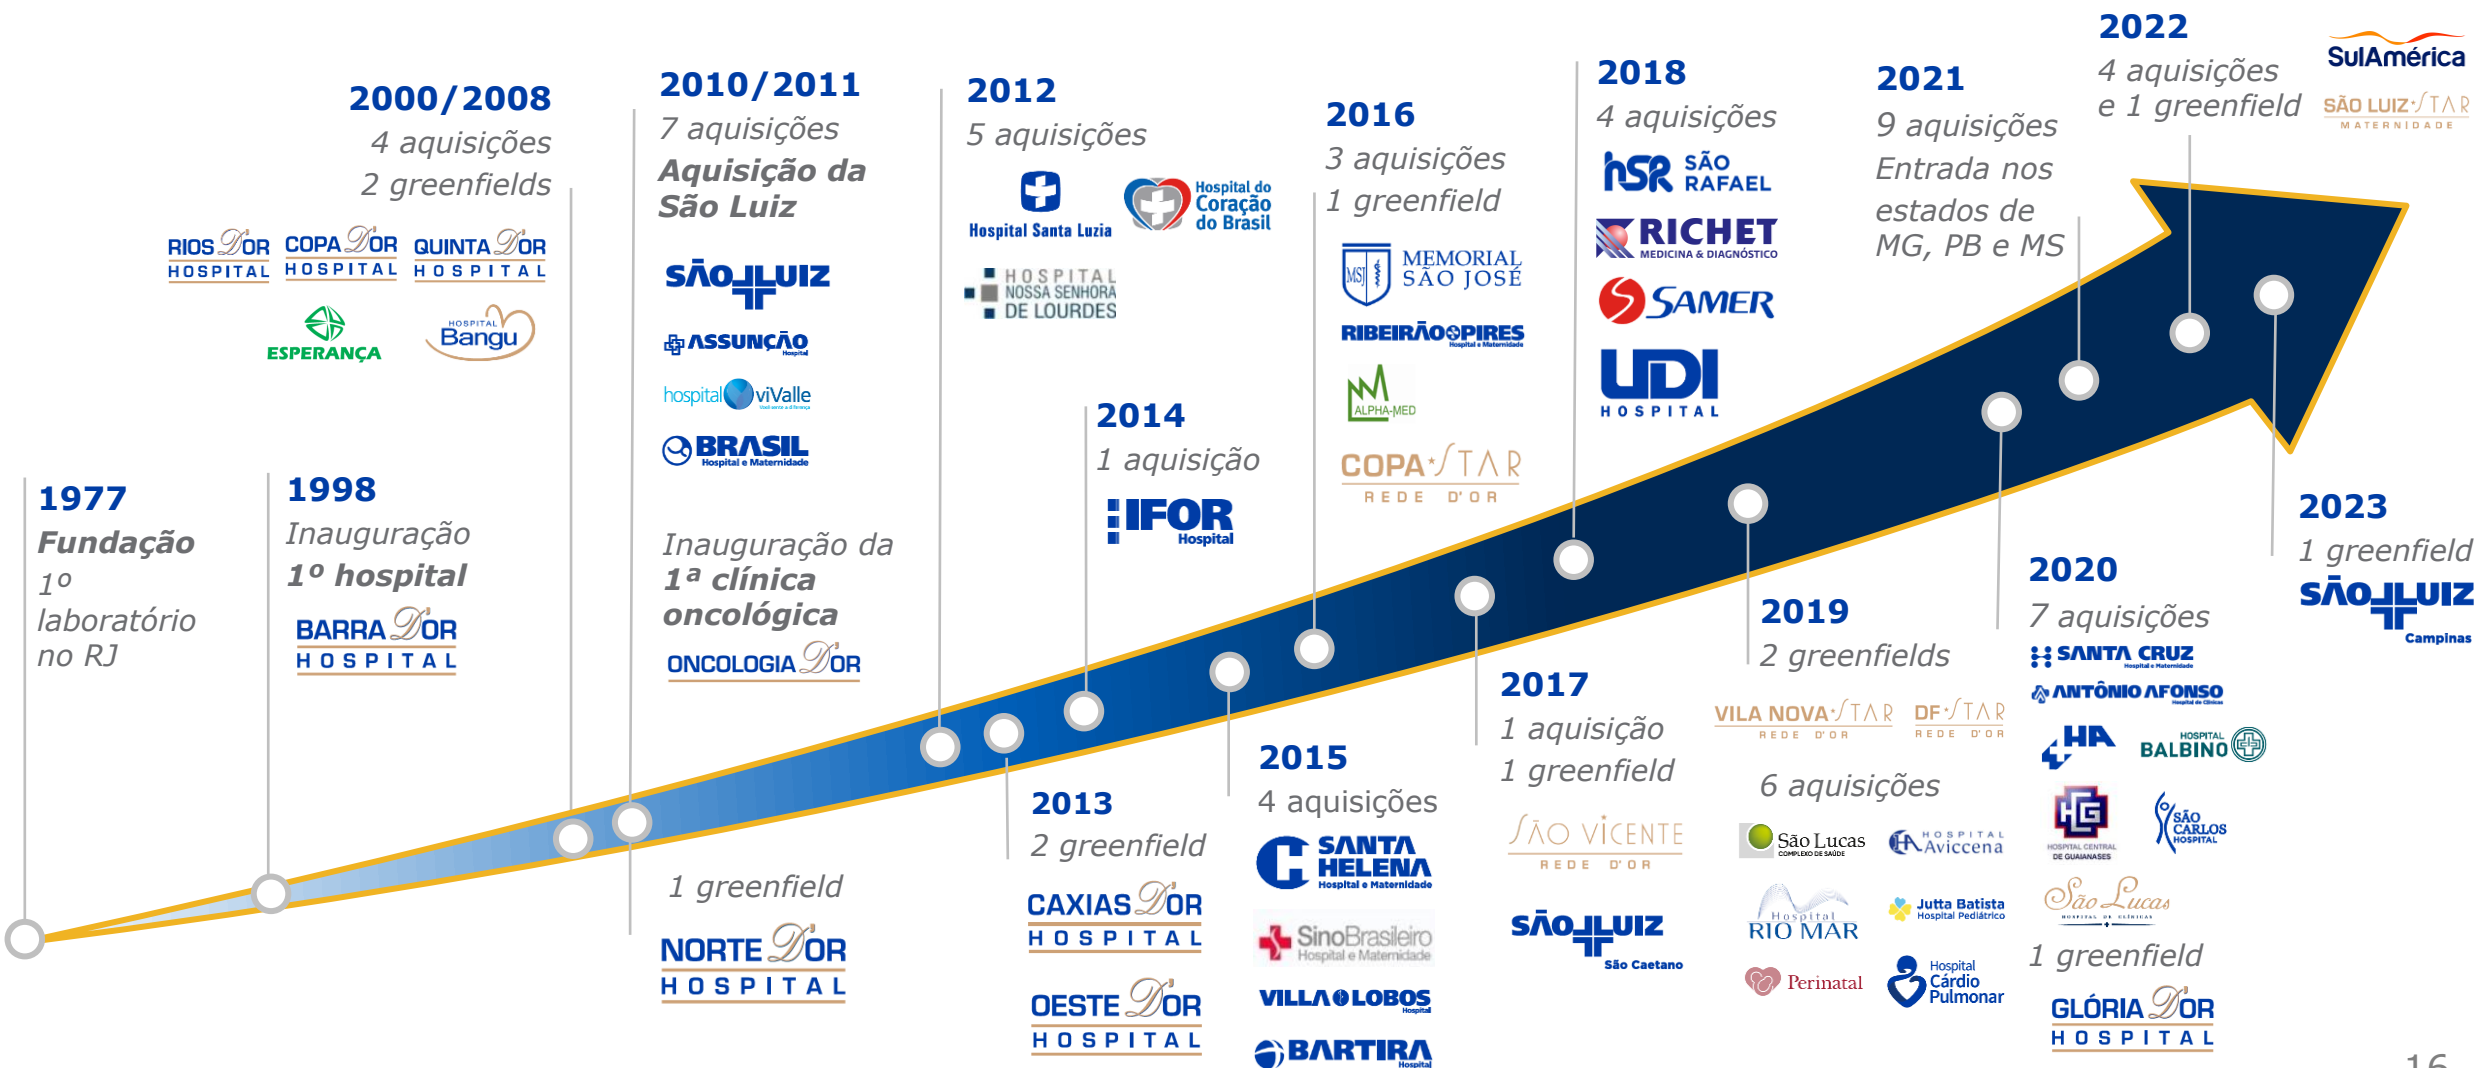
2000/2008
4 aquisições
2 greenfields

RIOS D'OR HOSPITAL
COPA D'OR HOSPITAL
QUINTA D'OR HOSPITAL
ESPERANÇA
HOSPITAL Bangu

2010/2011
7 aquisições
Aquisição da São Luiz

SÃO LUIZ
ASSUNÇÃO Hospital
hospital viValle
BRASIL Hospital e Maternidade

Inauguração da 1ª clínica oncológica
ONCOLOGIA D'OR

1 greenfield
NORTE D'OR HOSPITAL

2012
5 aquisições
Hospital Santa Luzia
Hospital do Coração do Brasil
HOSPITAL NOSSA SENHORA DE LOURDES

2014
1 aquisição
IFOR Hospital

2013
2 greenfield
CAXIAS D'OR HOSPITAL
OESTE D'OR HOSPITAL

2016
3 aquisições
1 greenfield
MEMORIAL SÃO JOSÉ
RIBEIRÃO PIRES Hospital e Maternidade
ALPHA-MED
COPA STAR REDE D'OR

2015
4 aquisições
SANTA HELENA Hospital e Maternidade
SinoBrasileiro Hospital e Maternidade
VILLA LOBOS Hospital
BARTIRA Hospital

2018
4 aquisições
hSR SÃO RAFAEL
RICHET MEDICINA & DIAGNÓSTICO
SAMER
UDI HOSPITAL

2017
1 aquisição
1 greenfield
SÃO VICENTE REDE D'OR
SÃO LUIZ São Caetano

2019
2 greenfields
VILA NOVA STAR REDE D'OR
DF STAR REDE D'OR
6 aquisições
São Lucas COMPLEXO DE SAÚDE
Hospital Aviccena
Hospital RIO MAR
Jutta Batista Hospital Pediátrico
Perinatal
Hospital Cárdio Pulmonar

2021
9 aquisições
Entrada nos estados de MG, PB e MS

2022
4 aquisições e 1 greenfield
SulAmérica
SÃO LUIZ STAR MATERNIDADE

2020
7 aquisições
SANTA CRUZ Hospital e Maternidade
ANTÔNIO AFONSO
HA
HOSPITAL BALBINO
HOSPITAL CENTRAL DE GUAIANASES
SÃO CARLOS HOSPITAL
São Lucas HOSPITAL DE CLÍNICAS
1 greenfield
GLÓRIA D'OR HOSPITAL

2023
1 greenfield
SÃO LUIZ Campinas

1977
Fundação
1º laboratório no RJ

1998
Inauguração
1º hospital
BARRA D'OR HOSPITAL

16